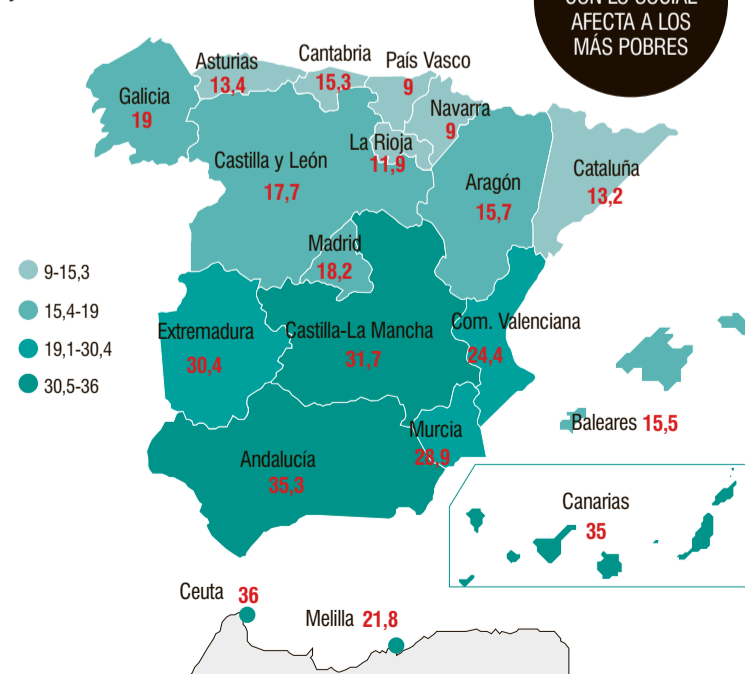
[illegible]
AFECTA A LOS
MÁS POBRES

Asturias 13,4
Cantabria 15,3
País Vasco 9
Galicia 19
Navarra 9
La Rioja 11,9
Castilla y León 17,7
Cataluña 13,2
Aragón 15,7
Madrid 18,2

9-15,3
15,4-19
19,1-30,4
30,5-36

Extremadura 30,4
Castilla-La Mancha 31,7
Com. Valenciana 24,4
Baleares 15,5
Murcia 28,9
Andalucía 35,3
Canarias 35
Ceuta 36
Melilla 21,8